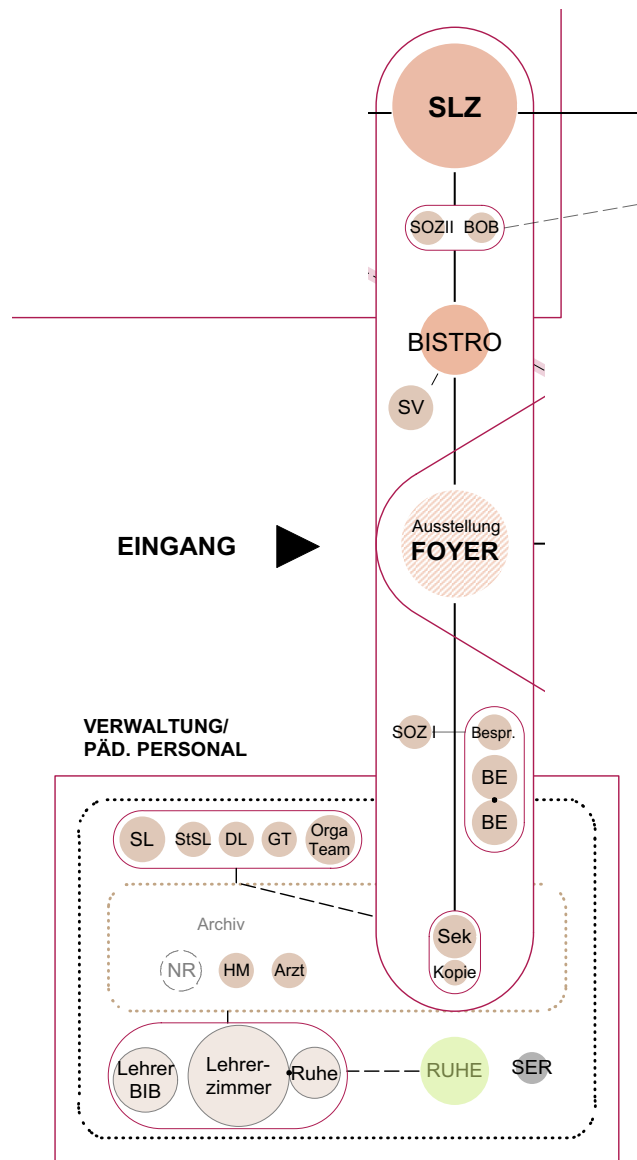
SLZ

SOZII BOB

BISTRO

SV

EINGANG

Ausstellung
FOYER

VERWALTUNG/
PÄD. PERSONAL

SOZ

Bespr.

BE

BE

SL StSL DL GT Orga Team

Archiv

NR HM Arzt

Sek
Kopie

Lehrer BIB

Lehrerzimmer

Ruhe

RUHE

SER